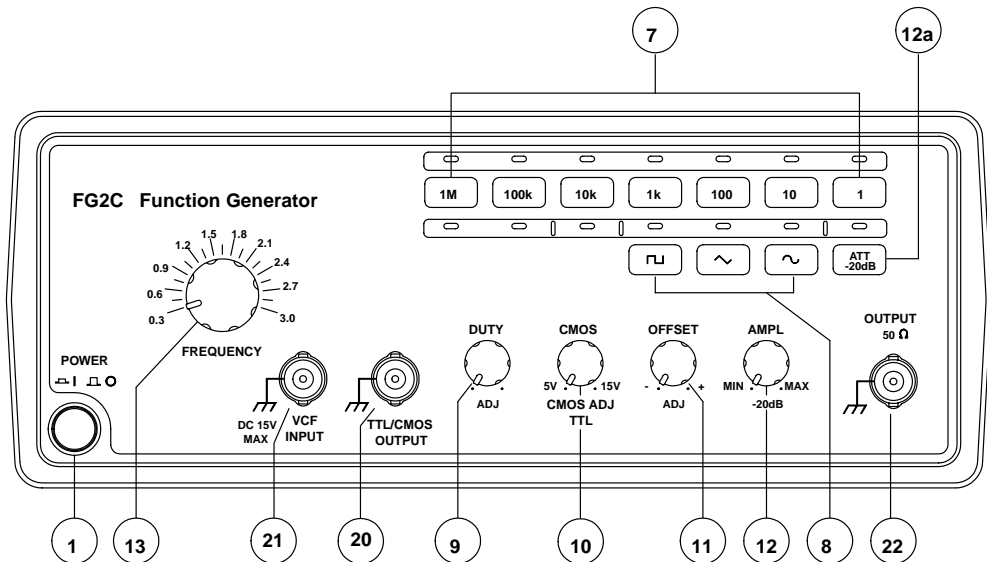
7

12a

FG2C Function Generator

1M 100k 10k 1k 100 10 1

ATT -20dB

1.5 1.8
1.2 2.1
0.9 2.4
0.6 2.7
0.3 3.0

FREQUENCY

POWER

DUTY
ADJ

CMOS
5V 15V
CMOS ADJ
TTL

OFFSET
- +
ADJ

AMPL
MIN MAX
-20dB

OUTPUT
50 Ω

DC 15V MAX
VCF INPUT

TTL/CMOS OUTPUT

1 13 21 20 9 10 11 12 8 22